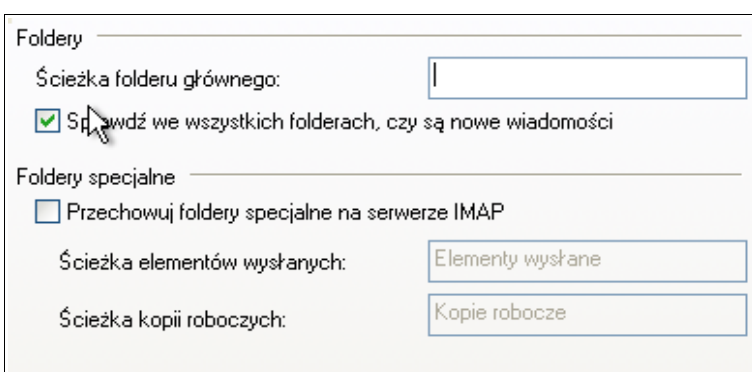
Foldery

Ścieżka folderu głównego:

Sprawdź we wszystkich folderach, czy są nowe wiadomości

Foldery specjalne

Przechowuj foldery specjalne na serwerze IMAP

Ścieżka elementów wysłanych: Elementy wysłane

Ścieżka kopii roboczych: Kopie robocze